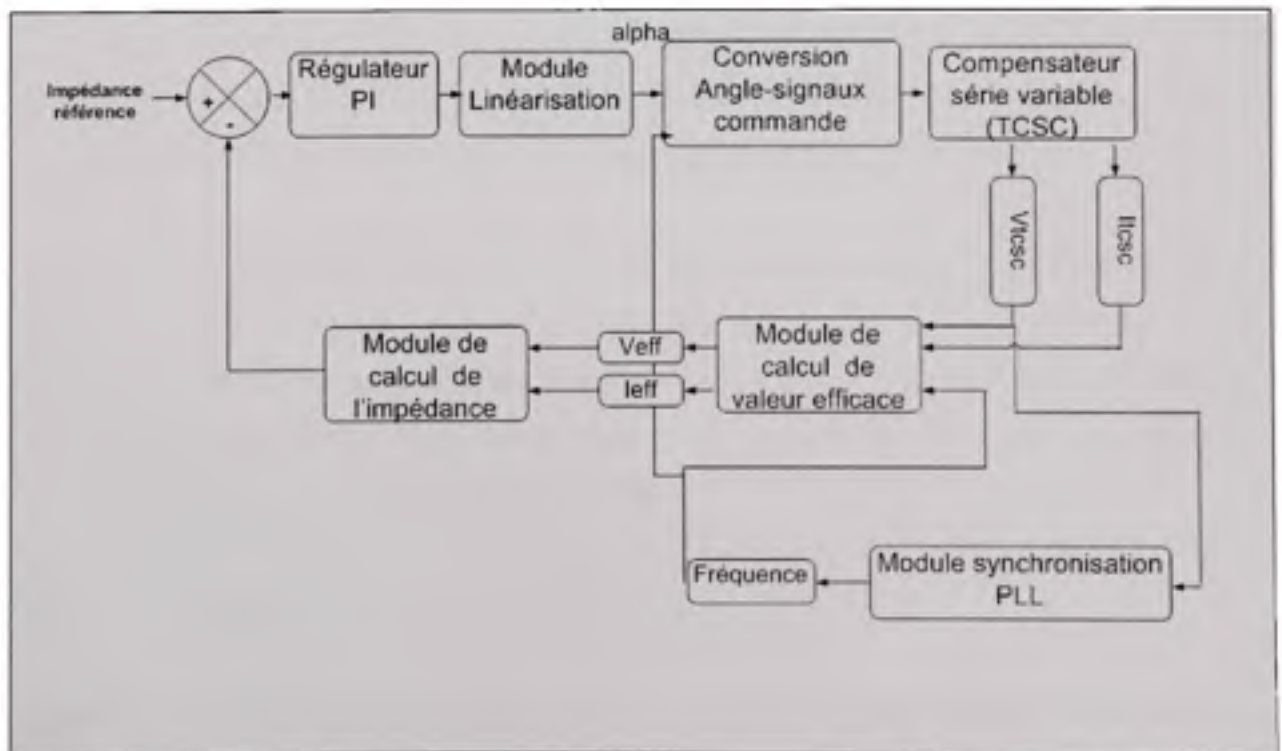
Impédance référence

+

-

Régulateur PI

Module Linéarisation

alpha

Conversion Angle-signaux commande

Compensateur série variable (TCSC)

Vtcsc

Itcsc

Module de calcul de l'impédance

Veff

Ieff

Module de calcul de valeur efficace

Fréquence

Module synchronisation PLL